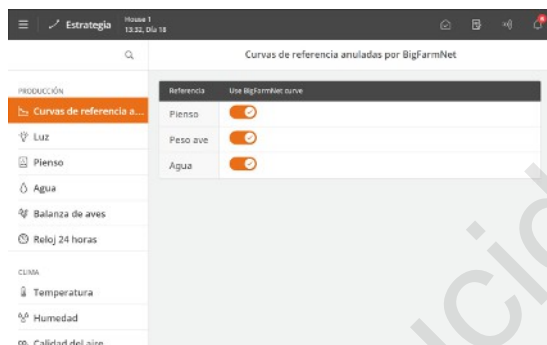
Estrategia House 1 13:32, Día 18

Curvas de referencia anuladas por BigFarmNet

PRODUCCIÓN
Curvas de referencia a...
Luz
Pienso
Agua
Balanza de aves
Reloj 24 horas

CLIMA
Temperatura
Humedad
Calidad del aire

| Referencia | Use BigFarmNet curve |
|---|---|
| Pienso | |
| Peso ave | |
| Agua | |